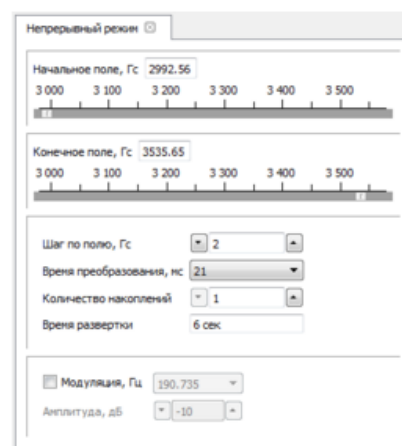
Непрерывный режим

Начальное поле, Гс 2992.56

3 000 3 100 3 200 3 300 3 400 3 500

Конечное поле, Гс 3535.65

3 000 3 100 3 200 3 300 3 400 3 500

Шаг по полю, Гс 2

Время преобразования, мс 21

Количество накоплений 1

Время развертки 6 сек

Модуляция, Гц 190.735

Амплитуда, дБ -10